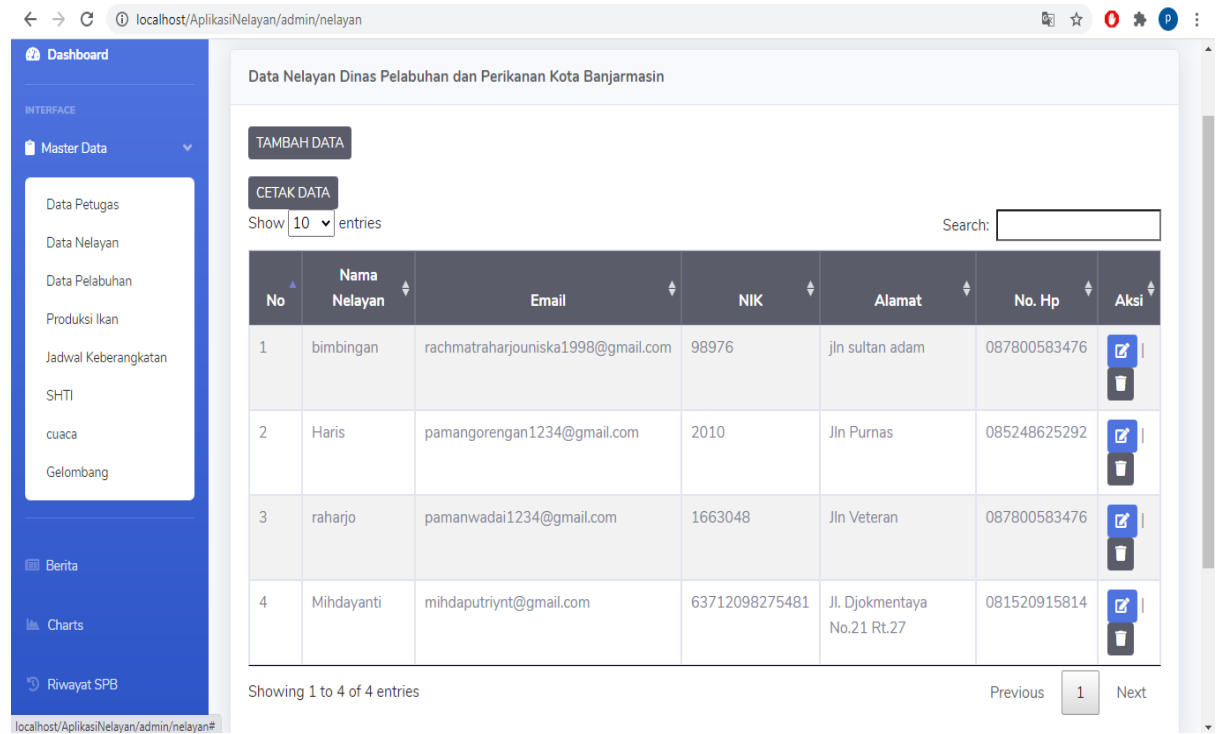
localhost/AplikasiNelayan/admin/nelayan

Dashboard

INTERFACE

Master Data

Data Petugas
Data Nelayan
Data Pelabuhan
Produksi Ikan
Jadwal Keberangkatan
SHTI
cuaca
Gelombang

Berita

Charts

Riwayat SPB

localhost/AplikasiNelayan/admin/nelayan#

Data Nelayan Dinas Pelabuhan dan Perikanan Kota Banjarmasin

TAMBAH DATA

CETAK DATA

Show 10 entries

Search:

| No | Nama Nelayan | Email | NIK | Alamat | No. Hp | Aksi |
|---|---|---|---|---|---|---|
| 1 | bimbingan | rachmatraharjouniska1998@gmail.com | 98976 | jln sultan adam | 087800583476 | \| |
| 2 | Haris | pamangorengan1234@gmail.com | 2010 | Jln Purnas | 085248625292 | \| |
| 3 | raharjo | pamanwadai1234@gmail.com | 1663048 | Jln Veteran | 087800583476 | \| |
| 4 | Mihdayanti | mihdaputriynt@gmail.com | 63712098275481 | Jl. Djokmentaya No.21 Rt.27 | 081520915814 | \| |

Showing 1 to 4 of 4 entries

Previous 1 Next